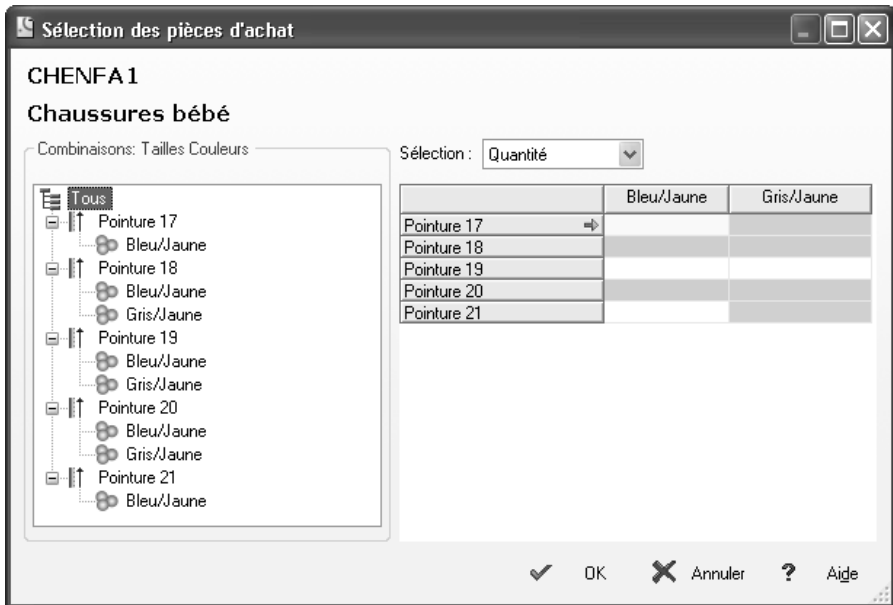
Sélection des pièces d'achat

CHENFA1

Chaussures bébé

Combinaisons: Tailles Couleurs

Tous
Pointure 17
Bleu/Jaune
Pointure 18
Bleu/Jaune
Gris/Jaune
Pointure 19
Bleu/Jaune
Gris/Jaune
Pointure 20
Bleu/Jaune
Gris/Jaune
Pointure 21
Bleu/Jaune

Sélection : Quantité

| | Bleu/Jaune | Gris/Jaune |
|---|---|---|
| Pointure 17 | | |
| Pointure 18 | | |
| Pointure 19 | | |
| Pointure 20 | | |
| Pointure 21 | | |

OK Annuler ? Aide